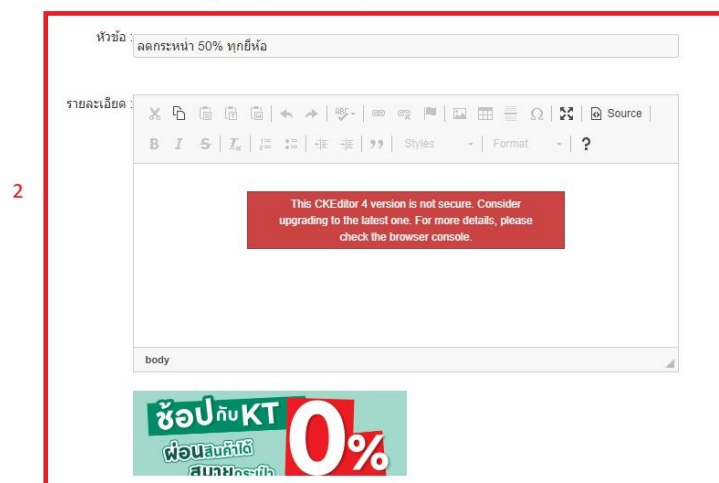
หัวข้อ : ลดกระหน่ำ 50% ทุกยี่ห้อ

รายละเอียด :

Source

Styles

Format

?

2

This CKEditor 4 version is not secure. Consider upgrading to the latest one. For more details, please check the browser console.

body

ช้อปกับ KT

ผ่อนสินค้าได้

สบาย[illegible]

0%